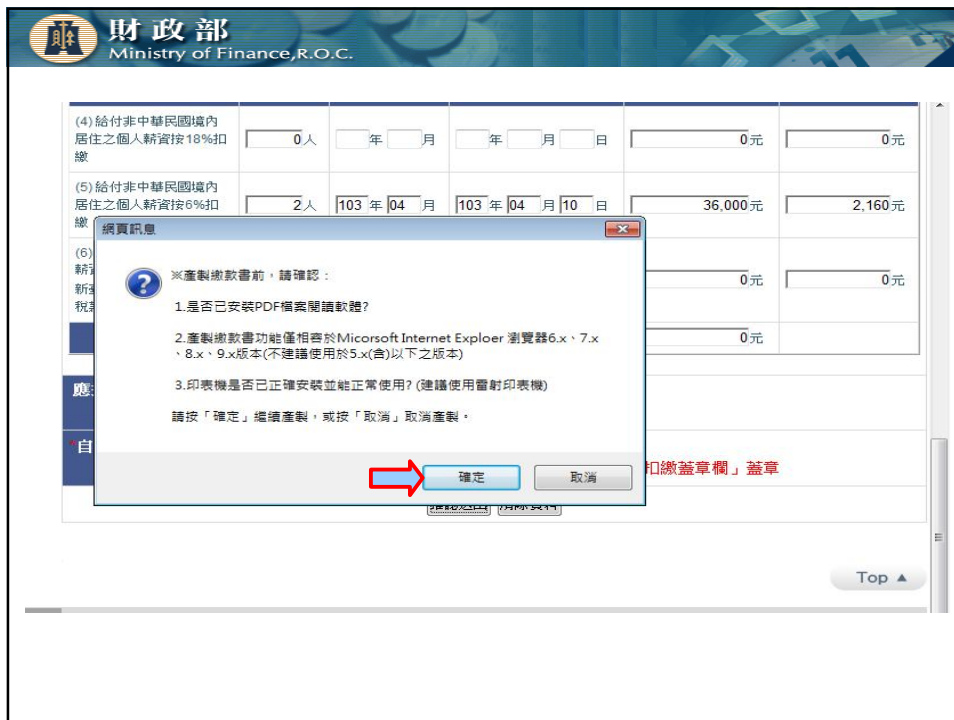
財政部
Ministry of Finance,R.O.C.

| (4)給付非中華民國境內居住之個人薪資按18%扣繳 | 0人 | 年 月 | 年 月 日 | 0元 | 0元 |
|---|---|---|---|---|---|
| (5)給付非中華民國境內居住之個人薪資按6%扣繳 | 2人 | 103年04月 | 103年04月10日 | 36,000元 | 2,160元 |
| (6)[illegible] | | | | 0元 | 0元 |
| | | | | 0元 | |

應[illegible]

*自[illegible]

扣繳蓋章欄」蓋章

網頁訊息

※產製繳款書前，請確認：

1.是否已安裝PDF檔案閱讀軟體?

2.產製繳款書功能僅相容於Micorsoft Internet Exploer 瀏覽器6.x、7.x、8.x、9.x版本(不建議使用於5.x(含)以下之版本)

3.印表機是否已正確安裝並能正常使用? (建議使用雷射印表機)

請按「確定」繼續產製，或按「取消」取消產製。

確定 取消

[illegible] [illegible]

Top ▲